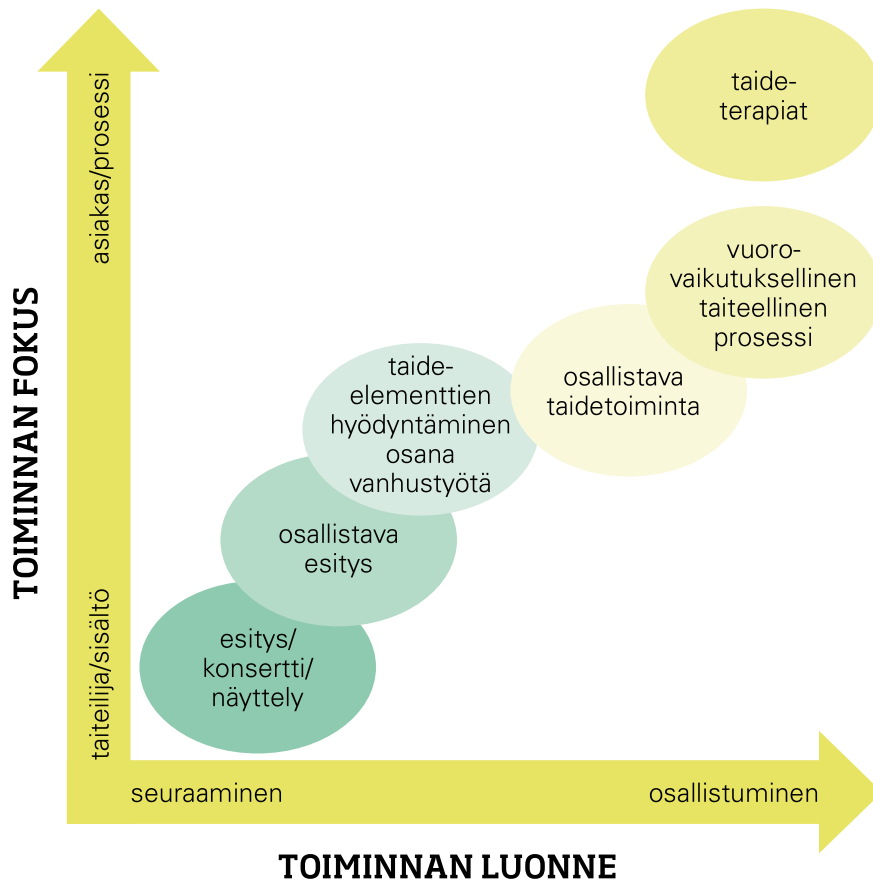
TOIMINNAN FOKUS

asiakas/prosessi

taiteilija/sisältö

taide-terapiat

vuoro-vaikutuksellinen taiteellinen prosessi

osallistava taidetoiminta

taide-elementtien hyödyntäminen osana vanhustyötä

osallistava esitys

esitys/ konsertti/ näyttely

seuraaminen

osallistuminen

TOIMINNAN LUONNE